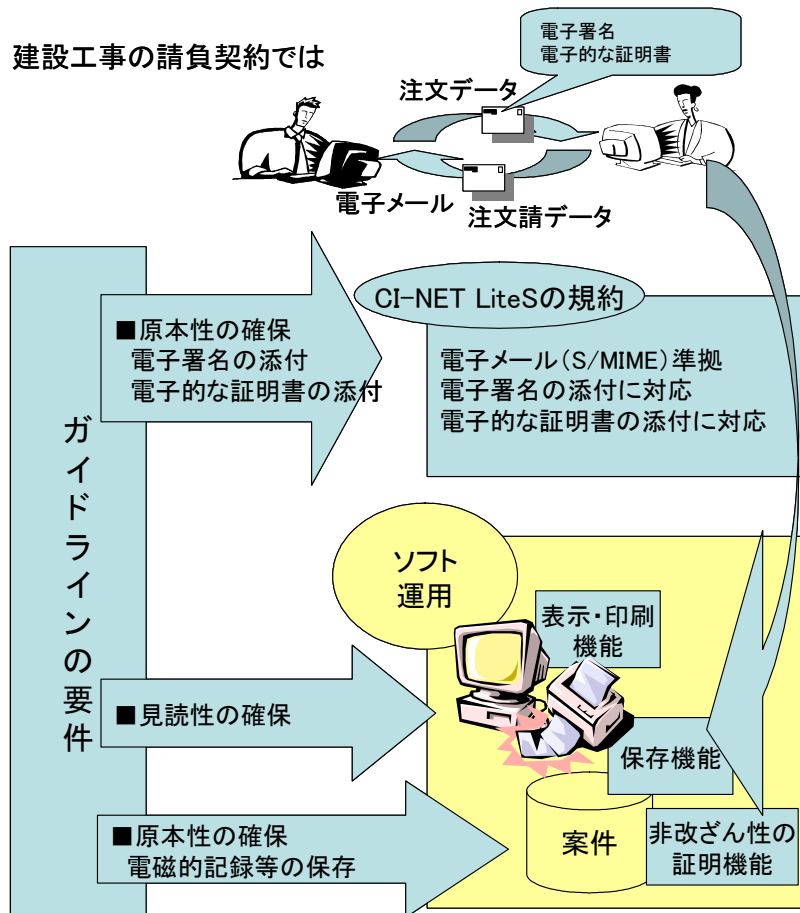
建設工事の請負契約では

電子署名
電子的な証明書

注文データ

電子メール

注文請データ

ガイドラインの要件

■原本性の確保
電子署名の添付
電子的な証明書の添付

CI-NET LiteSの規約

電子メール(S/MIME)準拠
電子署名の添付に対応
電子的な証明書の添付に対応

ソフト運用

表示・印刷機能

■見読性の確保

保存機能

■原本性の確保
電磁的記録等の保存

案件

非改ざん性の証明機能